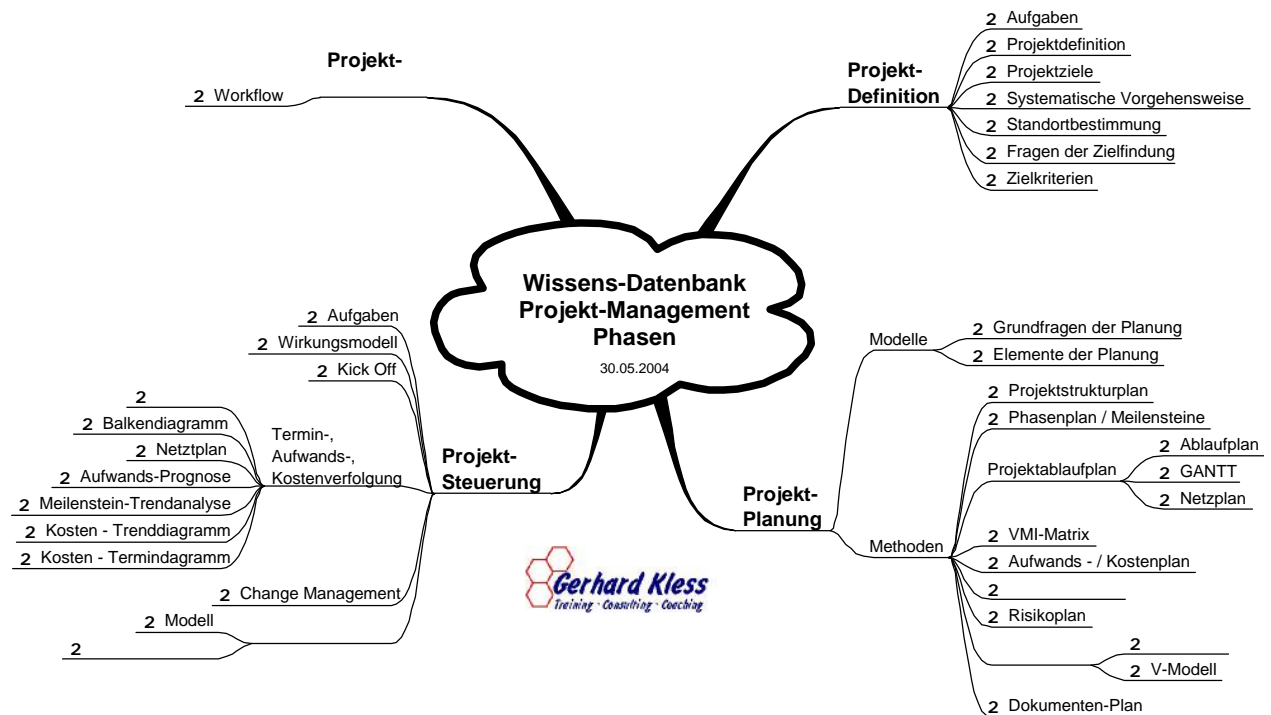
Wissens-Datenbank
Projekt-Management
Phasen
30.05.2004

Projekt-

2 Workflow

Projekt-
Definition

2 Aufgaben
2 Projektdefinition
2 Projektziele
2 Systematische Vorgehensweise
2 Standortbestimmung
2 Fragen der Zielfindung
2 Zielkriterien

Projekt-
Steuerung

2 Aufgaben
2 Wirkungsmodell
2 Kick Off
Termin-,
Aufwands-,
Kostenverfolgung
2
2 Balkendiagramm
2 Netztplan
2 Aufwands-Prognose
2 Meilenstein-Trendanalyse
2 Kosten - Trenddiagramm
2 Kosten - Termindagramm
2 Change Management
2 Modell
2

Projekt-
Planung

Modelle
2 Grundfragen der Planung
2 Elemente der Planung
Methoden
2 Projektstrukturplan
2 Phasenplan / Meilensteine
Projektablaufplan
2 Ablaufplan
2 GANTT
2 Netzplan
2 VMI-Matrix
2 Aufwands - / Kostenplan
2
2 Risikoplan
2
2 V-Modell
2 Dokumenten-Plan

Gerhard Kless
Training · Consulting · Coaching